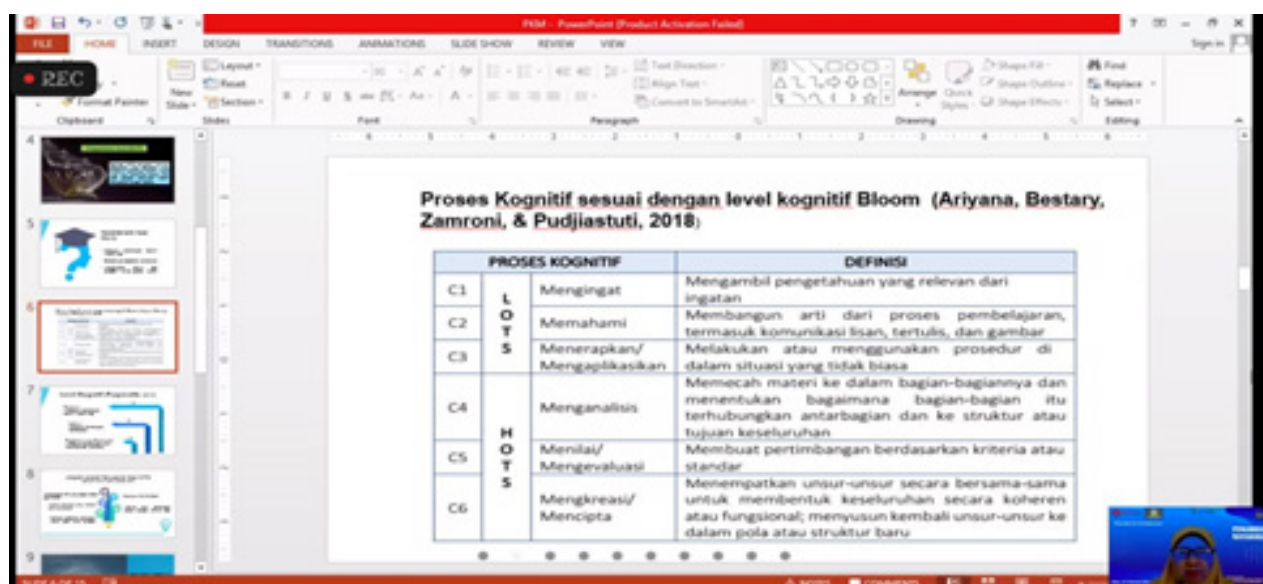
PKM - PowerPoint (Product Activation Failed)

FILE HOME INSERT DESIGN TRANSITIONS ANIMATIONS SLIDE SHOW REVIEW VIEW

Sign in

REC

Format Painter

Clipboard

New Slide

Layout

Reset

Section

Slides

Font

Text Direction

Align Text

Convert to SmartArt

Paragraph

Arrange

Quick Styles

Shape Fill

Shape Outline

Shape Effects

Drawing

Find

Replace

Select

Editing

Proses Kognitif sesuai dengan level kognitif Bloom (Ariyana, Bestary, Zamroni, & Pudjiastuti, 2018)

| PROSES KOGNITIF | | | DEFINISI |
|---|---|---|---|
| C1 | LOTS | Mengingat | Mengambil pengetahuan yang relevan dari ingatan |
| C2 | | Memahami | Membangun arti dari proses pembelajaran, termasuk komunikasi lisan, tertulis, dan gambar |
| C3 | | Menerapkan/ Mengaplikasikan | Melakukan atau menggunakan prosedur di dalam situasi yang tidak biasa |
| C4 | HOTS | Menganalisis | Memecah materi ke dalam bagian-bagiannya dan menentukan bagaimana bagian-bagian itu terhubungkan antarbagian dan ke struktur atau tujuan keseluruhan |
| C5 | | Menilai/ Mengevaluasi | Membuat pertimbangan berdasarkan kriteria atau standar |
| C6 | | Mengkreasi/ Mencipta | Menempatkan unsur-unsur secara bersama-sama untuk membentuk keseluruhan secara koheren atau fungsional; menyusun kembali unsur-unsur ke dalam pola atau struktur baru |

NOTES COMMENTS